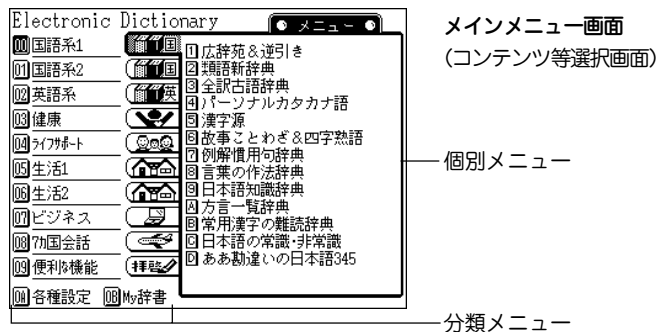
Electronic Dictionary

● メニュー ●

00 国語系1
01 国語系2
02 英語系
03 健康
04 ライフサポート
05 生活1
06 生活2
07 ビジネス
08 7ヵ国会話
09 便利な機能
0A 各種設定
0B My辞書

国
国
英

1 広辞苑&逆引き
2 類語新辞典
3 全訳古語辞典
4 パーソナルカタカナ語
5 漢字源
6 故事ことわざ&四字熟語
7 例解慣用句辞典
8 言葉の作法辞典
9 日本語知識辞典
A 方言一覧辞典
B 常用漢字の難読辞典
C 日本語の常識・非常識
D ああ勘違いの日本語345

メインメニュー画面
(コンテンツ等選択画面)

個別メニュー

分類メニュー